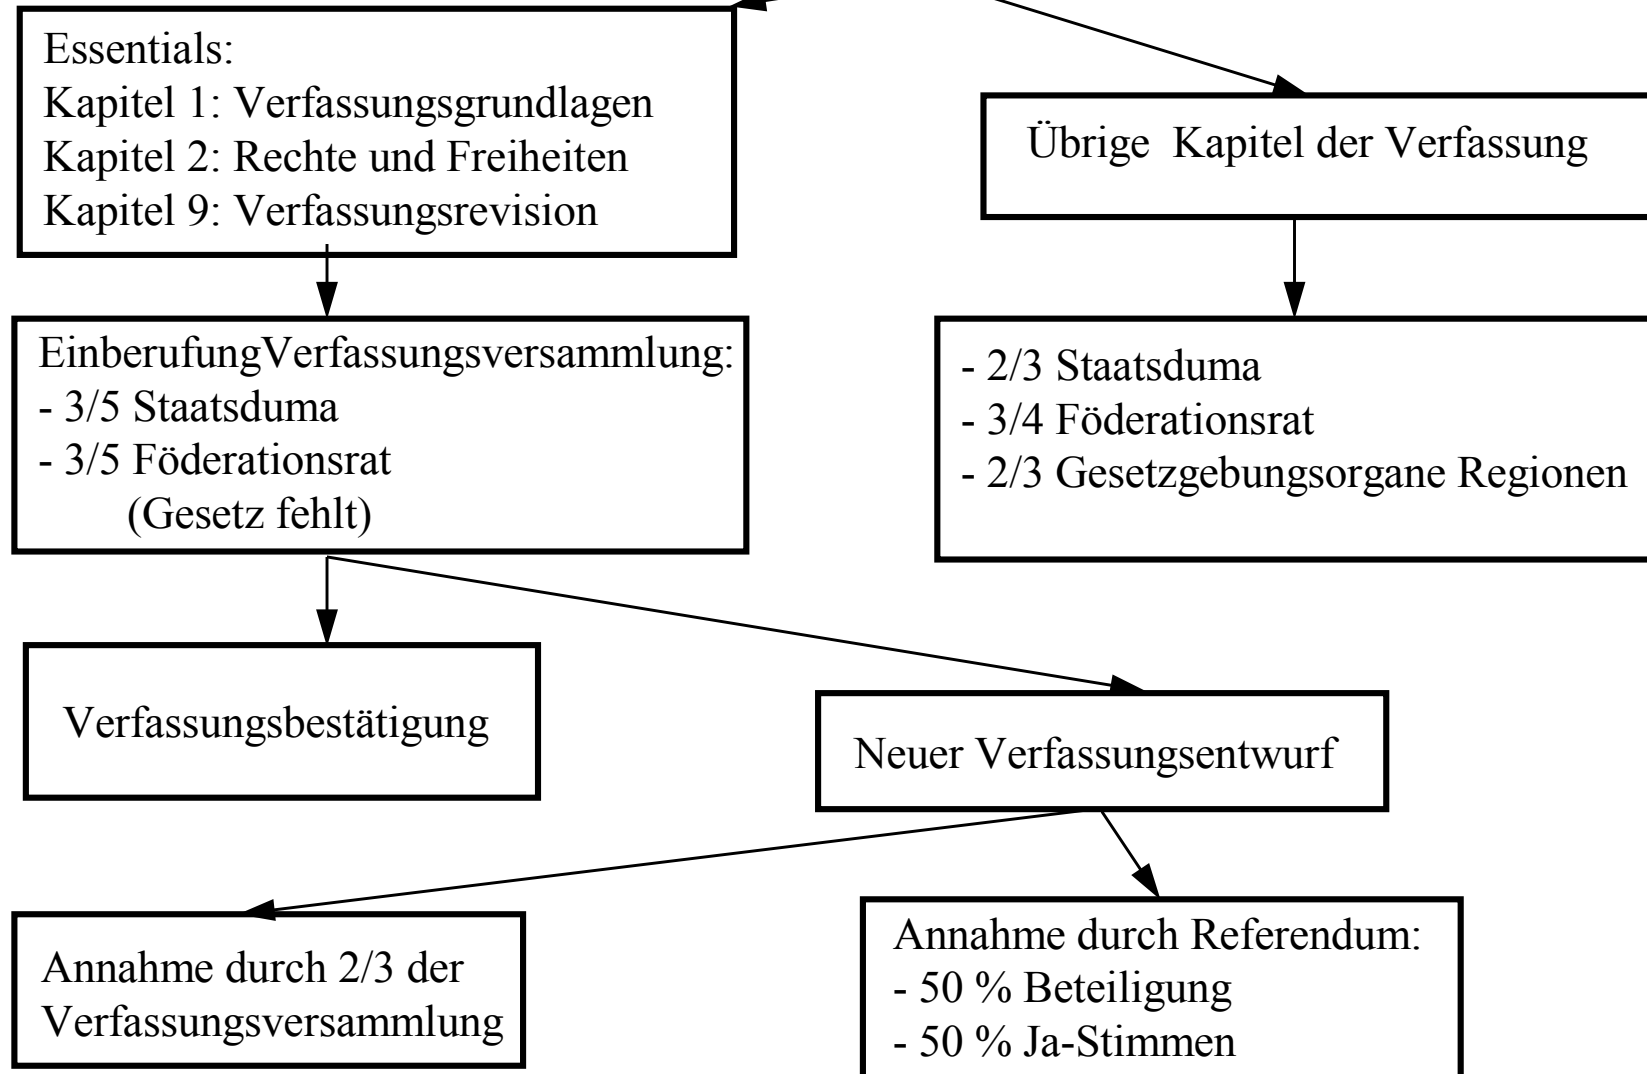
Essentials:
Kapitel 1: Verfassungsgrundlagen
Kapitel 2: Rechte und Freiheiten
Kapitel 9: Verfassungsrevision

Übrige Kapitel der Verfassung

EinberufungVerfassungsversammlung:
- 3/5 Staatsduma
- 3/5 Föderationsrat
(Gesetz fehlt)

- 2/3 Staatsduma
- 3/4 Föderationsrat
- 2/3 Gesetzgebungsorgane Regionen

Verfassungsbestätigung

Neuer Verfassungsentwurf

Annahme durch 2/3 der Verfassungsversammlung

Annahme durch Referendum:
- 50 % Beteiligung
- 50 % Ja-Stimmen